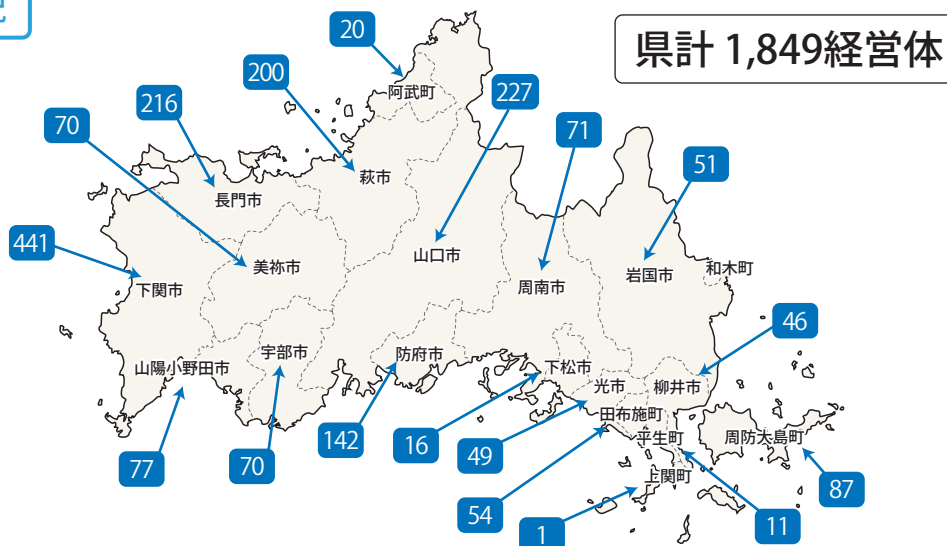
県計 1,849経営体

20
阿武町
200
萩市
227
山口市
216
長門市
70
美祢市
441
下関市
71
周南市
51
岩国市
和木町
46
柳井市
山陽小野田市
宇部市
防府市
下松市
光市
田布施町
平生町
上関町
周防大島町
77
70
142
16
49
54
1
11
87